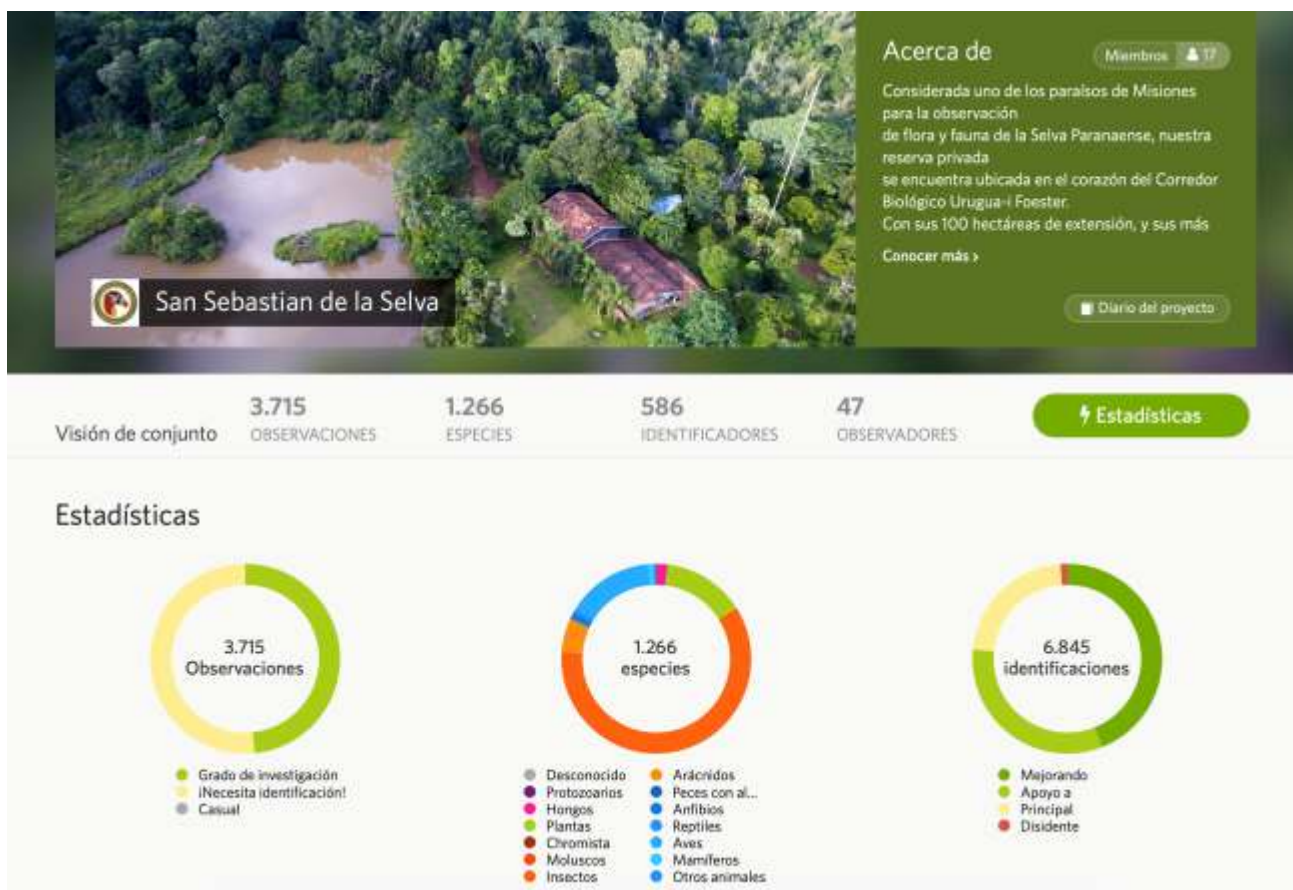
San Sebastian de la Selva

Acerca de

Miembros 17

Considerada uno de los paraísos de Misiones para la observación de flora y fauna de la Selva Paranaense, nuestra reserva privada se encuentra ubicada en el corazón del Corredor Biológico Urugua-í Foester. Con sus 100 hectáreas de extensión, y sus más

Conocer más ›

Diario del proyecto

Visión de conjunto

3.715 OBSERVACIONES

1.266 ESPECIES

586 IDENTIFICADORES

47 OBSERVADORES

Estadísticas

Estadísticas

3.715 Observaciones

Grado de investigación
¡Necesita identificación!
Casual

1.266 especies

Desconocido
Protozoarios
Hongos
Plantas
Chromista
Moluscos
Insectos
Arácnidos
Peces con al...
Anfibios
Reptiles
Aves
Mamíferos
Otros animales

6.845 identificaciones

Mejorando
Apoyo a
Principal
Disidente